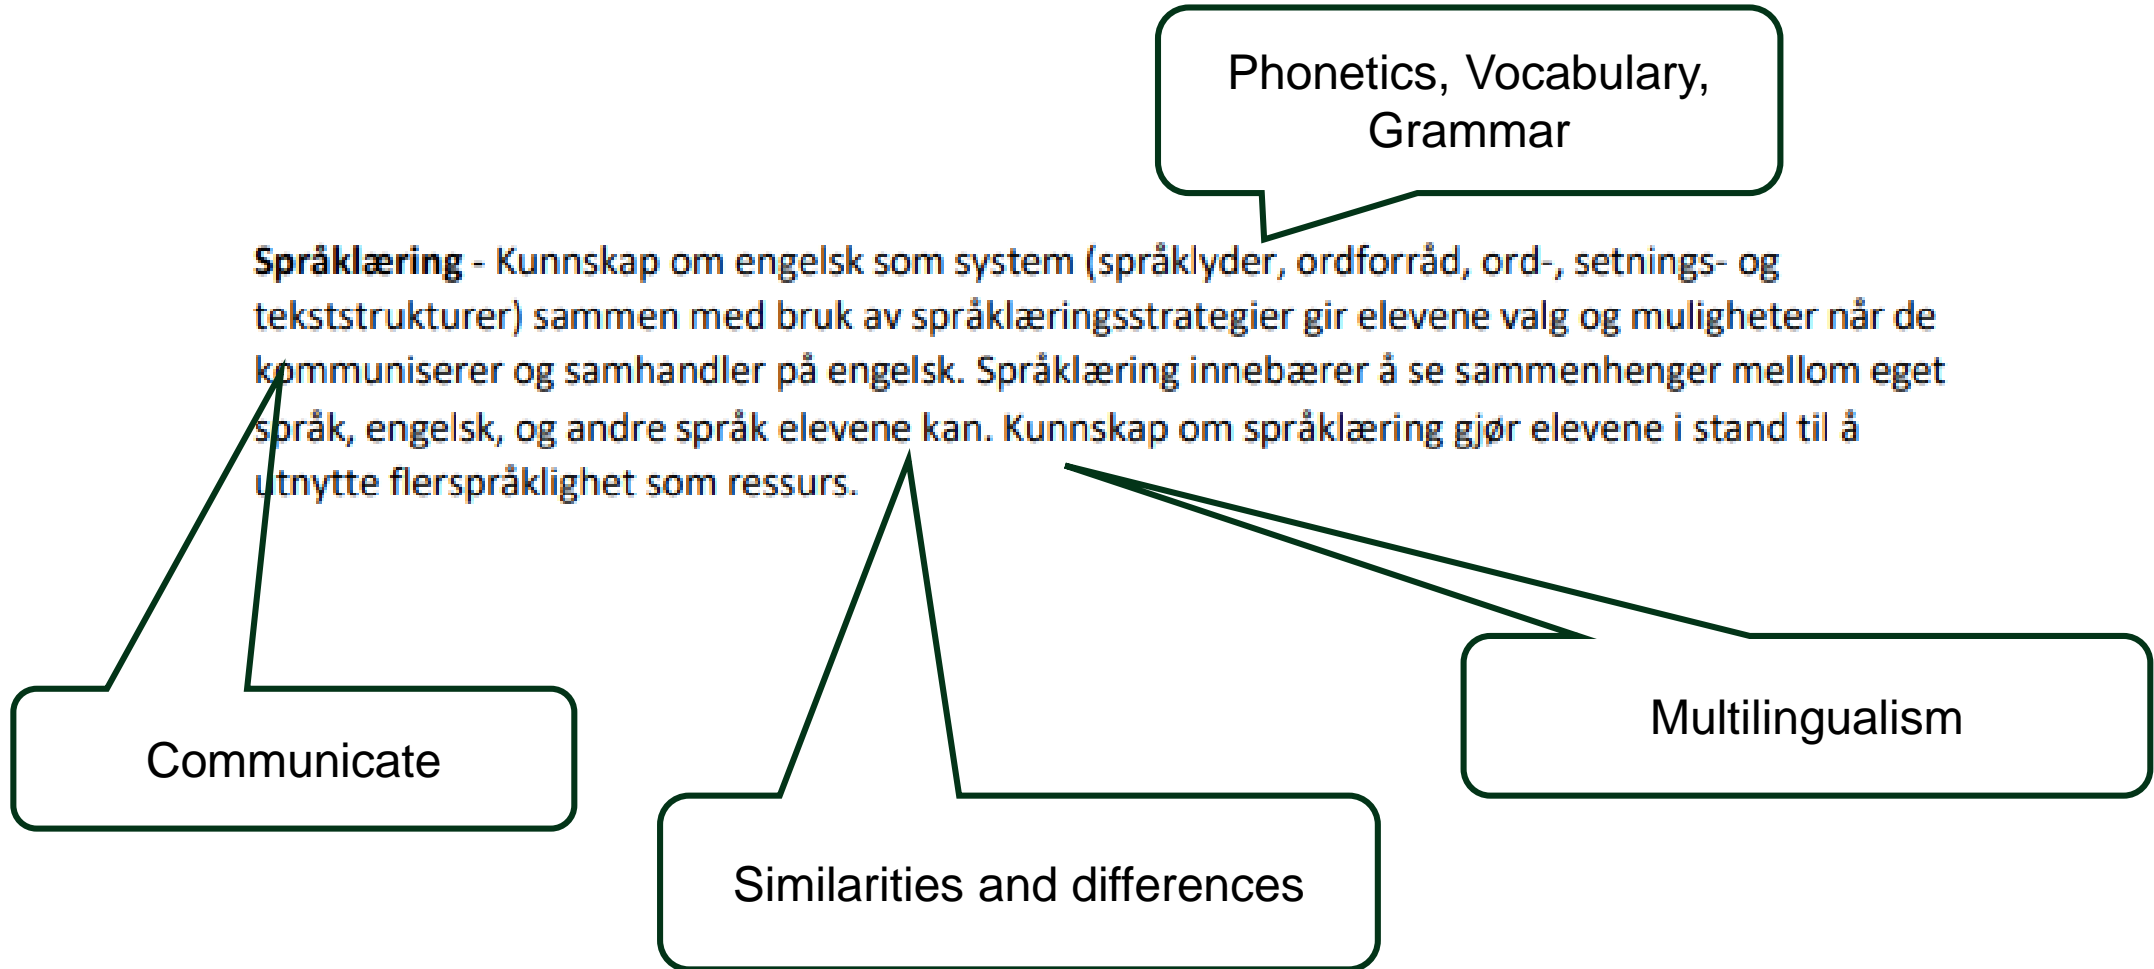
Phonetics, Vocabulary, Grammar

**Språklæring** - Kunnskap om engelsk som system (språklyder, ordforråd, ord-, setnings- og tekststrukturer) sammen med bruk av språklæringsstrategier gir elevene valg og muligheter når de kommuniserer og samhandler på engelsk. Språklæring innebærer å se sammenhenger mellom eget språk, engelsk, og andre språk elevene kan. Kunnskap om språklæring gjør elevene i stand til å utnytte flerspråklighet som ressurs.

Communicate

Similarities and differences

Multilingualism